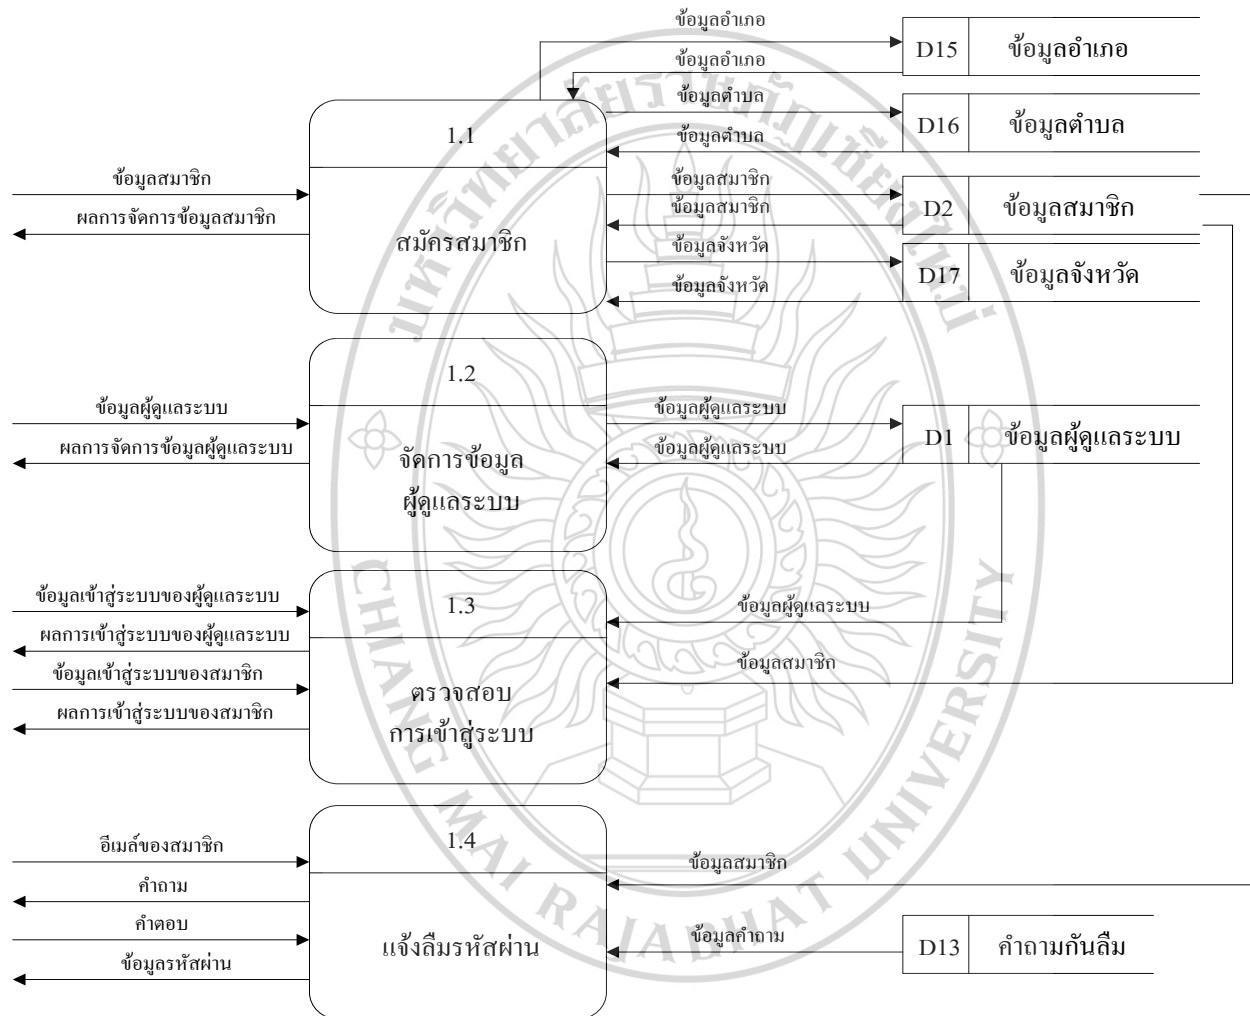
ข้อมูลอำเภอ
ข้อมูลอำเภอ
D15 ข้อมูลอำเภอ
ข้อมูลตำบล
ข้อมูลตำบล
D16 ข้อมูลตำบล
1.1
สมัครสมาชิก
ข้อมูลสมาชิก
ผลการจัดการข้อมูลสมาชิก
ข้อมูลสมาชิก
ข้อมูลสมาชิก
D2 ข้อมูลสมาชิก
ข้อมูลจังหวัด
ข้อมูลจังหวัด
D17 ข้อมูลจังหวัด

1.2
จัดการข้อมูล ผู้ดูแลระบบ
ข้อมูลผู้ดูแลระบบ
ผลการจัดการข้อมูลผู้ดูแลระบบ
ข้อมูลผู้ดูแลระบบ
ข้อมูลผู้ดูแลระบบ
D1 ข้อมูลผู้ดูแลระบบ

1.3
ตรวจสอบ การเข้าสู่ระบบ
ข้อมูลเข้าสู่ระบบของผู้ดูแลระบบ
ผลการเข้าสู่ระบบของผู้ดูแลระบบ
ข้อมูลเข้าสู่ระบบของสมาชิก
ผลการเข้าสู่ระบบของสมาชิก
ข้อมูลผู้ดูแลระบบ
ข้อมูลสมาชิก

1.4
แจ้งลืมรหัสผ่าน
อีเมล์ของสมาชิก
คำถาม
คำตอบ
ข้อมูลรหัสผ่าน
ข้อมูลสมาชิก
ข้อมูลคำถาม
D13 คำถามกันลืม

CHIANG MAI RAJABHAT UNIVERSITY
มหาวิทยาลัยราชภัฏเชียงใหม่